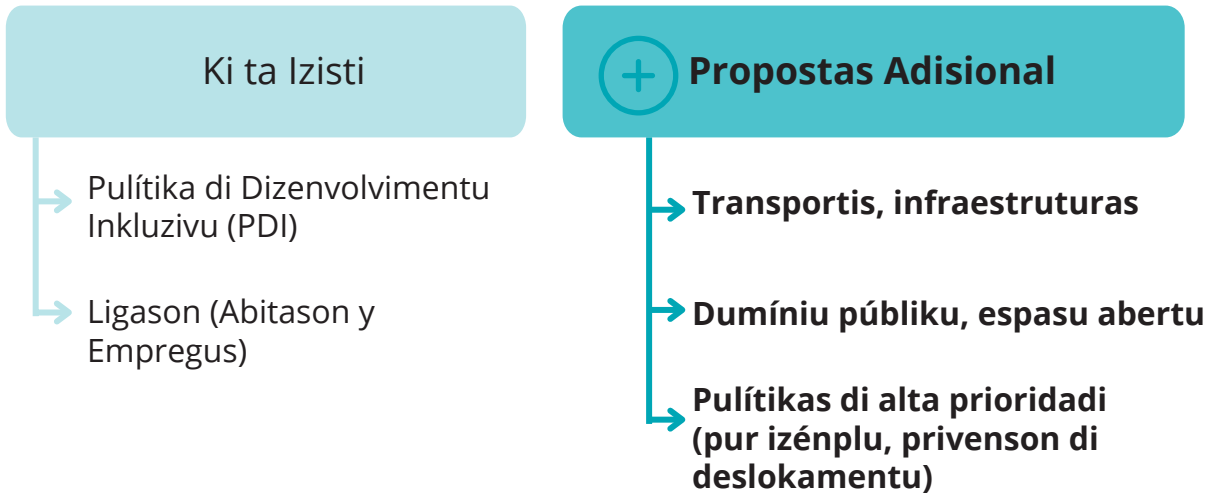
Ki ta Izisti

Pulítika di Dizenvolvimentu Inkluzivu (PDI)

Ligason (Abitason y Empregus)

Propostas Adisional

Transportis, infraestruturas

Dumíniu públiku, espasu abertu

Pulítikas di alta prioridadi (pur izénplu, privenson di deslokamentu)